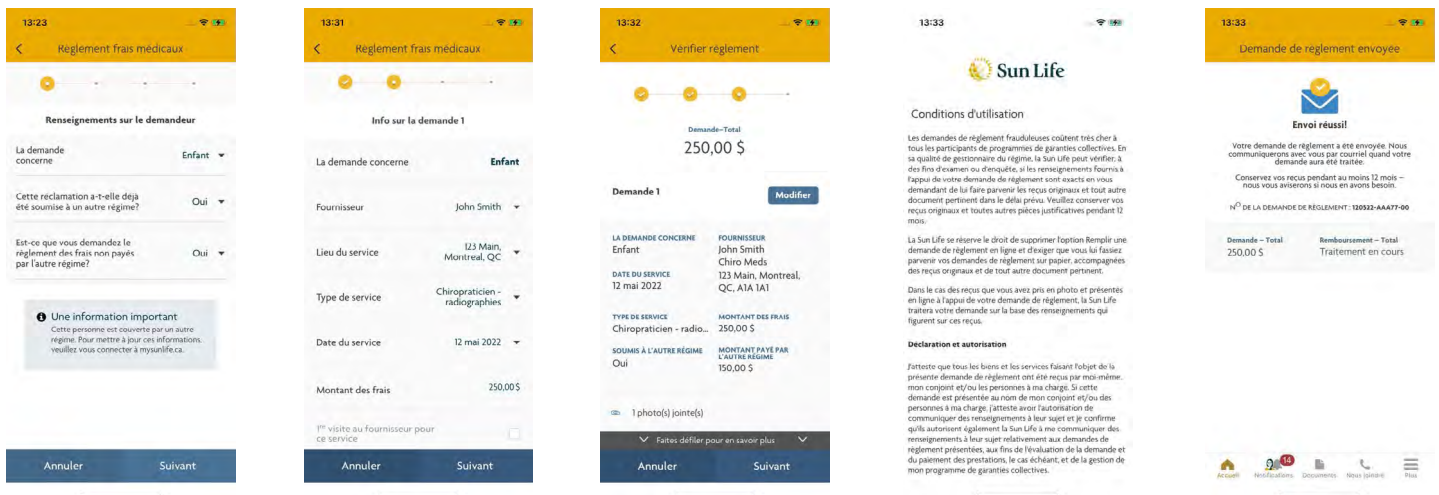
13:23

Règlement frais médicaux

Renseignements sur le demandeur

La demande concerne
Enfant

Cette réclamation a-t-elle déjà été soumise à un autre régime?
Oui

Est-ce que vous demandez le règlement des frais non payés par l'autre régime?
Oui

Une information important
Cette personne est couverte par un autre régime. Pour mettre à jour ces informations, veuillez vous connecter à mysunlife.ca.

Annuler
Suivant

13:31

Règlement frais médicaux

Info sur la demande 1

La demande concerne
Enfant

Fournisseur
John Smith

Lieu du service
123 Main, Montreal, QC

Type de service
Chiropraticien - radiographies

Date du service
12 mai 2022

Montant des frais
250,00 $

1re visite au fournisseur pour ce service

Annuler
Suivant

13:32

Vérifier règlement

Demande–Total
250,00 $

Demande 1
Modifier

LA DEMANDE CONCERNE
Enfant

FOURNISSEUR
John Smith
Chiro Meds

DATE DU SERVICE
12 mai 2022

123 Main, Montreal, QC, A1A 1A1

TYPE DE SERVICE
Chiropraticien - radio...

MONTANT DES FRAIS
250,00 $

SOUMIS À L'AUTRE RÉGIME
Oui

MONTANT PAYÉ PAR L'AUTRE RÉGIME
150,00 $

1 photo(s) jointe(s)

Faites défiler pour en savoir plus

Annuler
Suivant

13:33

Sun Life

Conditions d'utilisation

Les demandes de règlement frauduleuses coûtent très cher à tous les participants de programmes de garanties collectives. En sa qualité de gestionnaire du régime, la Sun Life peut vérifier, à des fins d'examen ou d'enquête, si les renseignements fournis à l'appui de votre demande de règlement sont exacts en vous demandant de lui faire parvenir les reçus originaux et tout autre document pertinent dans le délai prévu. Veuillez conserver vos reçus originaux et toutes autres pièces justificatives pendant 12 mois.

La Sun Life se réserve le droit de supprimer l'option Remplir une demande de règlement en ligne et d'exiger que vous lui fassiez parvenir vos demandes de règlement sur papier, accompagnées des reçus originaux et de tout autre document pertinent.

Dans le cas des reçus que vous avez pris en photo et présentés en ligne à l'appui de votre demande de règlement, la Sun Life traitera votre demande sur la base des renseignements qui figurent sur ces reçus.

Déclaration et autorisation

J'atteste que tous les biens et les services faisant l'objet de la présente demande de règlement ont été reçus par moi-même, mon conjoint et/ou les personnes à ma charge. Si cette demande est présentée au nom de mon conjoint et/ou des personnes à ma charge, j'atteste avoir l'autorisation de communiquer des renseignements à leur sujet et je confirme qu'ils autorisent également la Sun Life à me communiquer des renseignements à leur sujet relativement aux demandes de règlement présentées, aux fins de l'évaluation de la demande et du paiement des prestations, le cas échéant, et de la gestion de mon programme de garanties collectives.

13:33

Demande de règlement envoyée

Envoi réussi!

Votre demande de règlement a été envoyée. Nous communiquerons avec vous par courriel quand votre demande aura été traitée.

Conservez vos reçus pendant au moins 12 mois – nous vous aviserons si nous en avons besoin.

No DE LA DEMANDE DE RÈGLEMENT : 120522-AAA77-00

Demande – Total
250,00 $

Remboursement – Total
Traitement en cours

Accueil
14
Notifications
Documents
Nous joindre
Plus